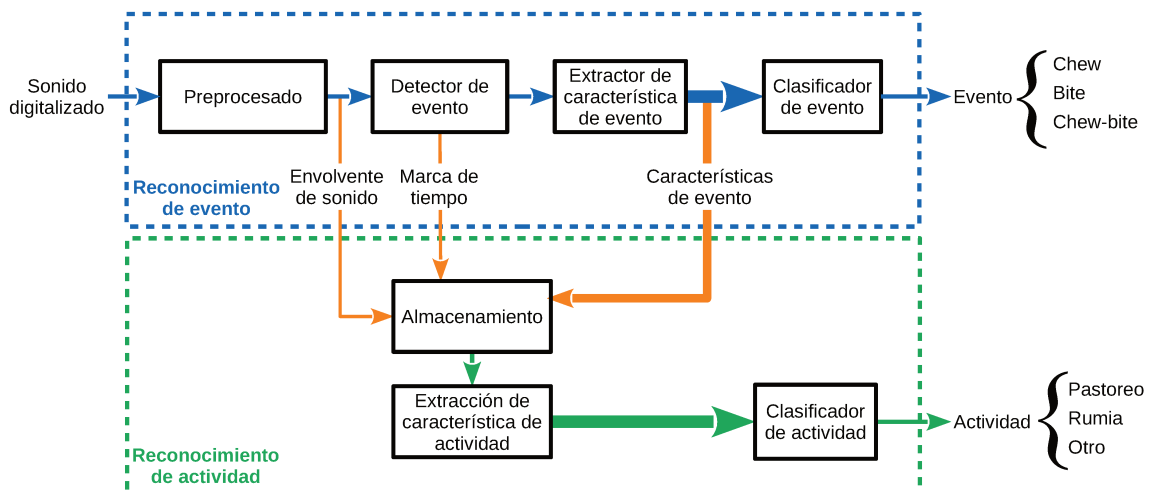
Sonido digitalizado

Preprocesado

Detector de evento

Extractor de característica de evento

Clasificador de evento

Evento

Chew
Bite
Chew-bite

Envolvente de sonido

Marca de tiempo

Características de evento

Reconocimiento de evento

Almacenamiento

Extracción de característica de actividad

Clasificador de actividad

Actividad

Pastoreo
Rumia
Otro

Reconocimiento de actividad